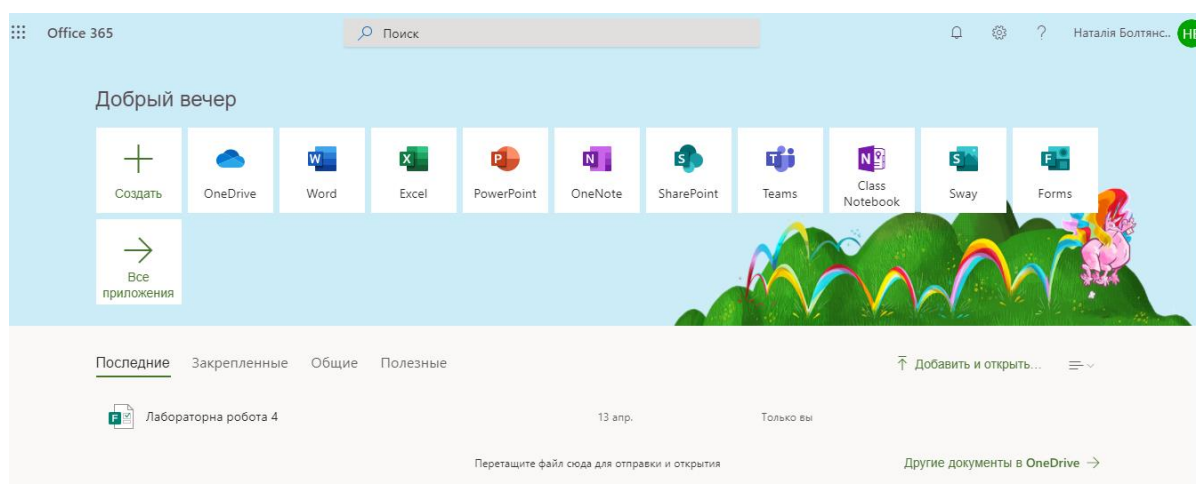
Office 365

Поиск

Наталія Болтянс..

НБ

Добрый вечер

Создать

OneDrive

Word

Excel

PowerPoint

OneNote

SharePoint

Teams

Class Notebook

Sway

Forms

Все приложения

Последние Закрепленные Общие Полезные

Добавить и открыть...

Лабораторна робота 4

13 апр.

Только вы

Перетащите файл сюда для отправки и открытия

Другие документы в OneDrive →